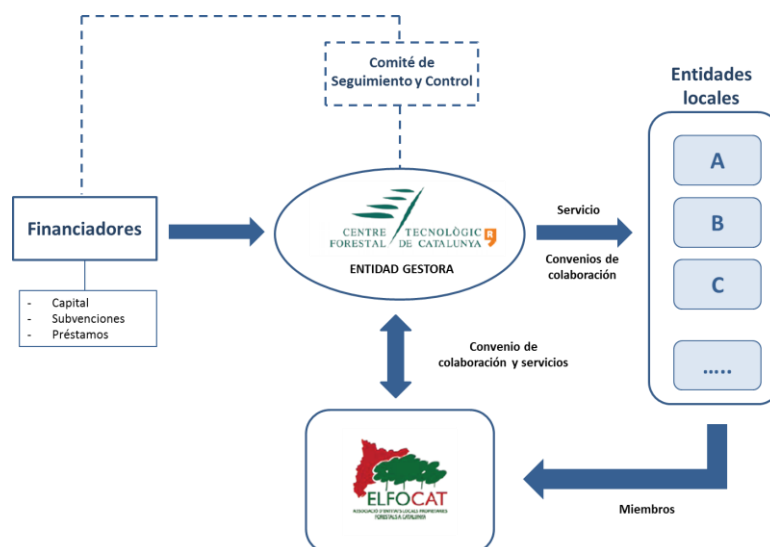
Comité de Seguimiento y Control

Entidades locales

A

B

C

.....

Financiadores

- Capital
- Subvenciones
- Préstamos

CENTRE TECNOLÒGIC FORESTAL DE CATALUNYA

ENTIDAD GESTORA

Servicio

Convenios de colaboración

Convenio de colaboración y servicios

ELFOCAT

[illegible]

Miembros